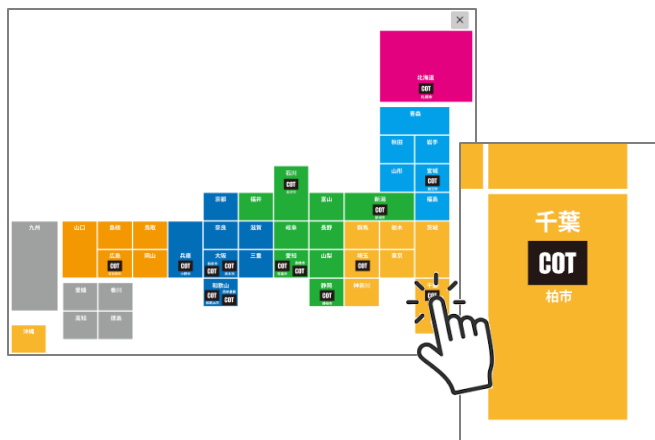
×

北海道
COT
札幌市

青森

秋田
岩手

山形
宮城
COT

石川
COT

京都
福井
富山
新潟
COT
福島

九州
山口
島根
鳥取
兵庫
COT
奈良
滋賀
岐阜
長野
群馬
栃木
茨城

広島
COT
岡山
大阪
COT
COT
三重
愛知
COT
山梨
埼玉
COT
東京

和歌山
COT
COT
静岡
COT
神奈川
COT

愛媛
香川

高知
徳島

沖縄

千葉
COT
柏市